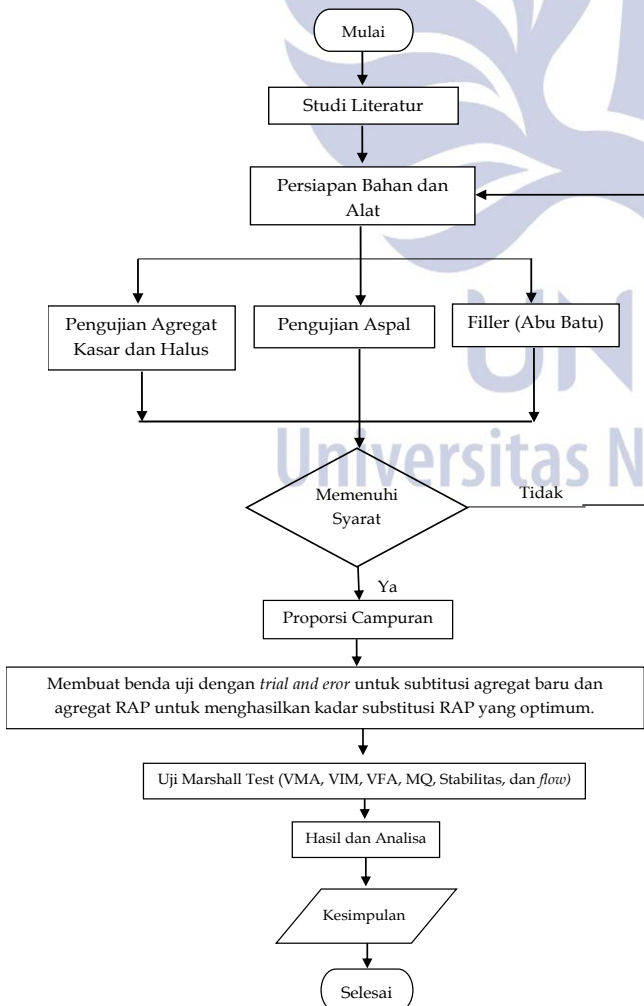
Mulai

Studi Literatur

Persiapan Bahan dan Alat

Pengujian Agregat Kasar dan Halus

Pengujian Aspal

Filler (Abu Batu)

Universitas N

Memenuhi Syarat

Tidak

Ya

Proporsi Campuran

Membuat benda uji dengan *trial and eror* untuk subtitusi agregat baru dan agregat RAP untuk menghasilkan kadar substitusi RAP yang optimum.

Uji Marshall Test (VMA, VIM, VFA, MQ, Stabilitas, dan *flow)*

Hasil dan Analisa

Kesimpulan

Selesai